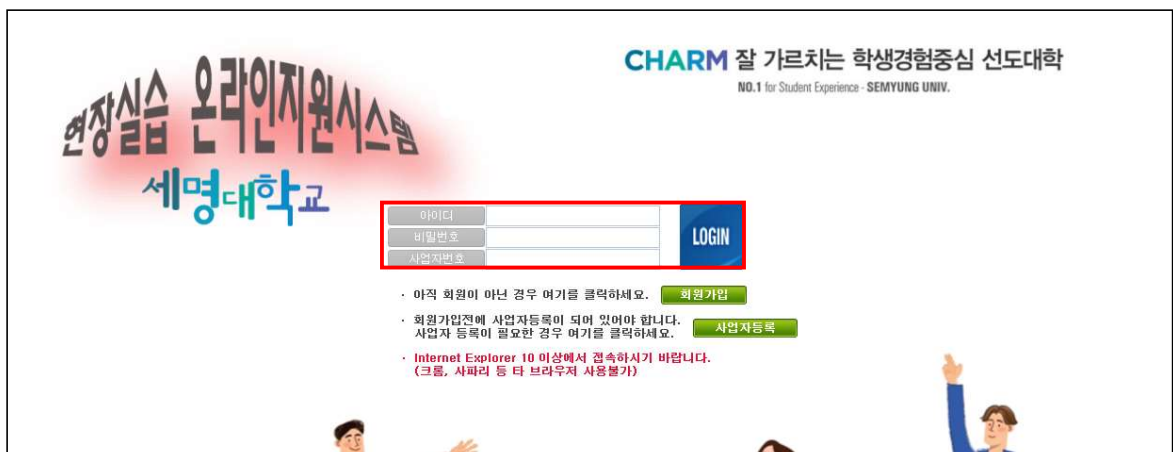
CHARM 잘 가르치는 학생경험중심 선도대학
NO.1 for Student Experience - SEMYUNG UNIV.

현장실습 온라인지원시스템
세명대학교

아이디
비밀번호
사업자번호
LOGIN

· 아직 회원이 아닌 경우 여기를 클릭하세요. 회원가입

· 회원가입전에 사업자등록이 되어 있어야 합니다. 사업자 등록이 필요한 경우 여기를 클릭하세요. 사업자등록

· Internet Explorer 10 이상에서 접속하시기 바랍니다. (크롬, 사파리 등 타 브라우저 사용불가)